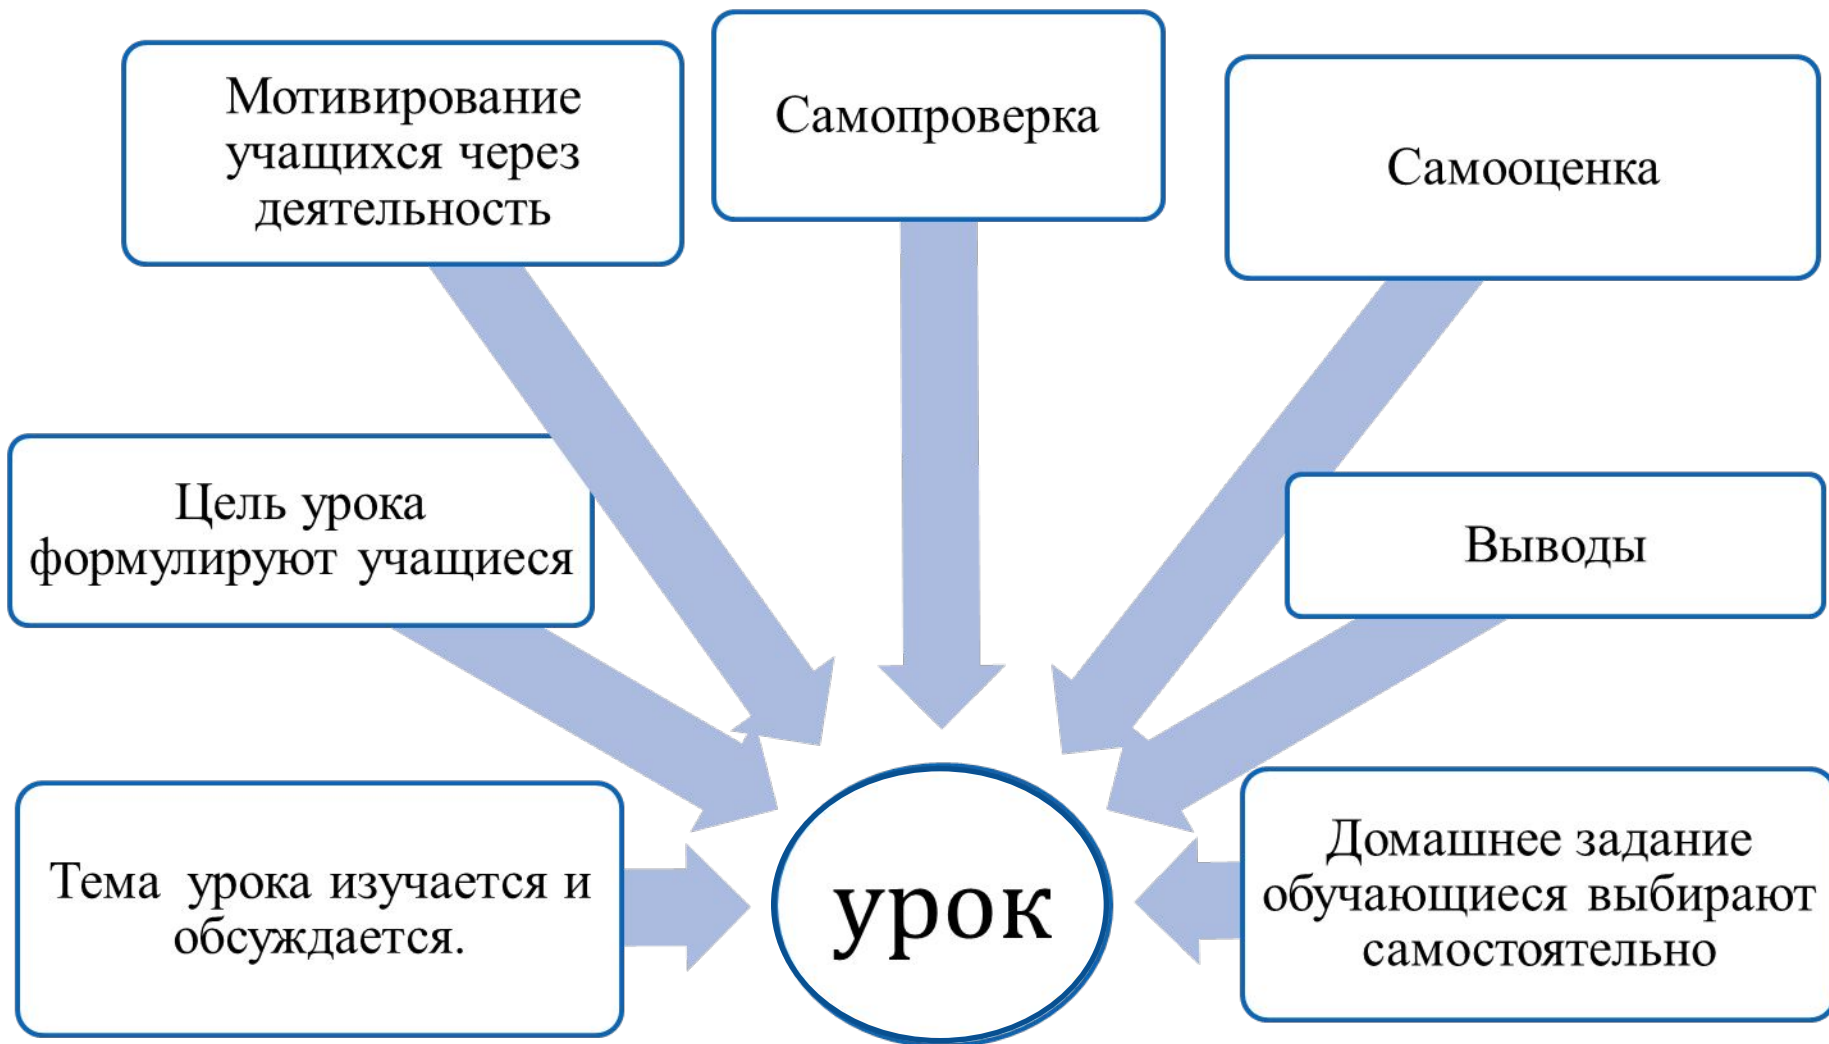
Мотивирование учащихся через деятельность

Самопроверка

Самооценка

Цель урока формулируют учащиеся

Выводы

Тема урока изучается и обсуждается.

урок

Домашнее задание обучающиеся выбирают самостоятельно